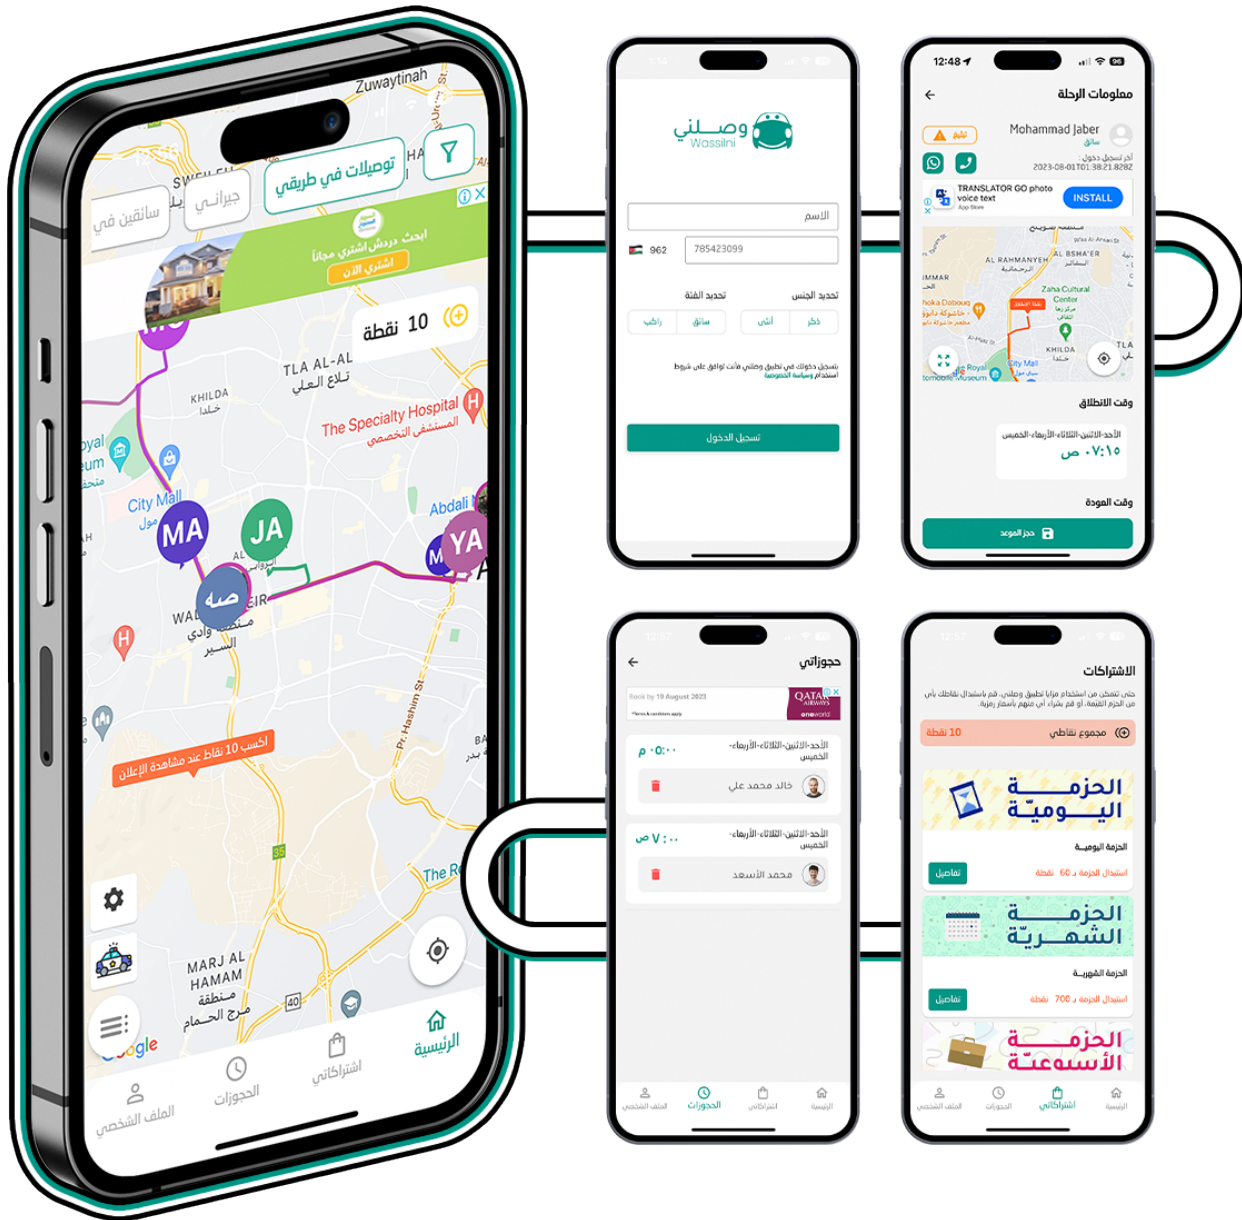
Zuwaytinah

سائقين في
جيراني
توصيلات في طريقي

ابحث دردش اشتري مجاناً
اشتري الان

10 نقطة

TLA AL-ALI
تلاع العلي
KHILDA
خلدا
The Specialty Hospital
المستشفى التخصصي
City Mall
سيتي مول
MA
JA
YA
Abdali
صه
WADI
وادي السير
اكسب 10 نقاط عند مشاهدة الإعلان
Pr. Hashim St
The R
MARJ AL HAMAM
منطقة مرج الحمام
Google

الرئيسية
اشتراكاتي
الحجوزات
الملف الشخصي

وصلني
Wassilni

الاسم
962
785423099
تحديد الفئة
تحديد الجنس
راكب
سائق
أنثى
ذكر
بتسجيل دخولك في تطبيق وصلني فأنت توافق على شروط استخدام وسياسة الخصوصية
تسجيل الدخول

12:48
معلومات الرحلة
Mohammad Jaber
سائق
تبليغ
آخر تسجيل دخول
2023-08-01T01:38:21.828Z
TRANSLATOR GO photo voice text
INSTALL
AL RAHMANYEH
AL BSHA'ER
Zaha Cultural Center
KHILDA
City Mall
وقت الانطلاق
الأحد-الاثنين-الثلاثاء-الأربعاء-الخميس
٠٧:١٥ ص
وقت العودة
حجز موعد

حجوزاتي
QATAR AIRWAYS
الأحد-الاثنين-الثلاثاء-الأربعاء-الخميس
٠٥:٠٠ م
خالد محمد علي
الأحد-الاثنين-الثلاثاء-الأربعاء-الخميس
٠٧:٠٠ ص
محمد الأسعد
الرئيسية
اشتراكاتي
الحجوزات
الملف الشخصي

الاشتراكات
حتى تتمكن من استخدام مزايا تطبيق وصلني، قم باستبدال نقاطك بأي من الحزم التالية، أو قم بشراء أي منها بأسعار رمزية.
مجموع نقاطي
10 نقطة
الحزمة اليومية
الحزمة اليومية
استبدال الحزمة بـ 60 نقطة
تفاصيل
الحزمة الشهرية
الحزمة الشهرية
استبدال الحزمة بـ 700 نقطة
تفاصيل
الحزمة الأسبوعية
الرئيسية
اشتراكاتي
الحجوزات
الملف الشخصي